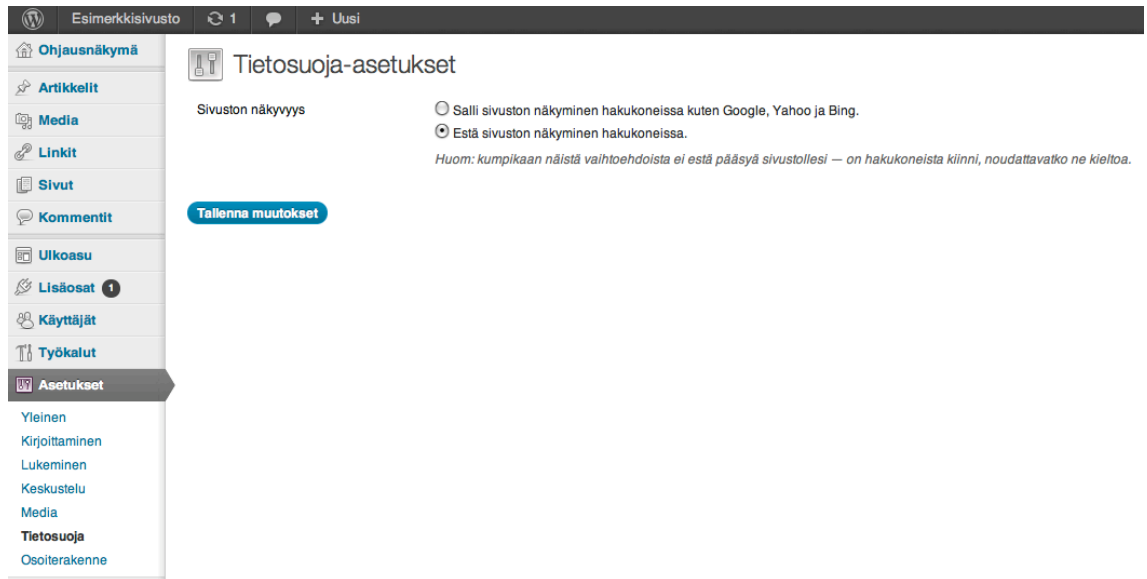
Esimerkkisivusto 1 + Uusi

Ohjausnäkymä
Artikkelit
Media
Linkit
Sivut
Kommentit
Ulkoasu
Lisäosat 1
Käyttäjät
Työkalut
Asetukset
Yleinen
Kirjoittaminen
Lukeminen
Keskustelu
Media
Tietosuoja
Osoiterakenne

Tietosuoja-asetukset

Sivuston näkyvyys

Salli sivuston näkyminen hakukoneissa kuten Google, Yahoo ja Bing.

Estä sivuston näkyminen hakukoneissa.

Huom: kumpikaan näistä vaihtoehdoista ei estä pääsyä sivustollesi — on hakukoneista kiinni, noudattavatko ne kieltoa.

Tallenna muutokset